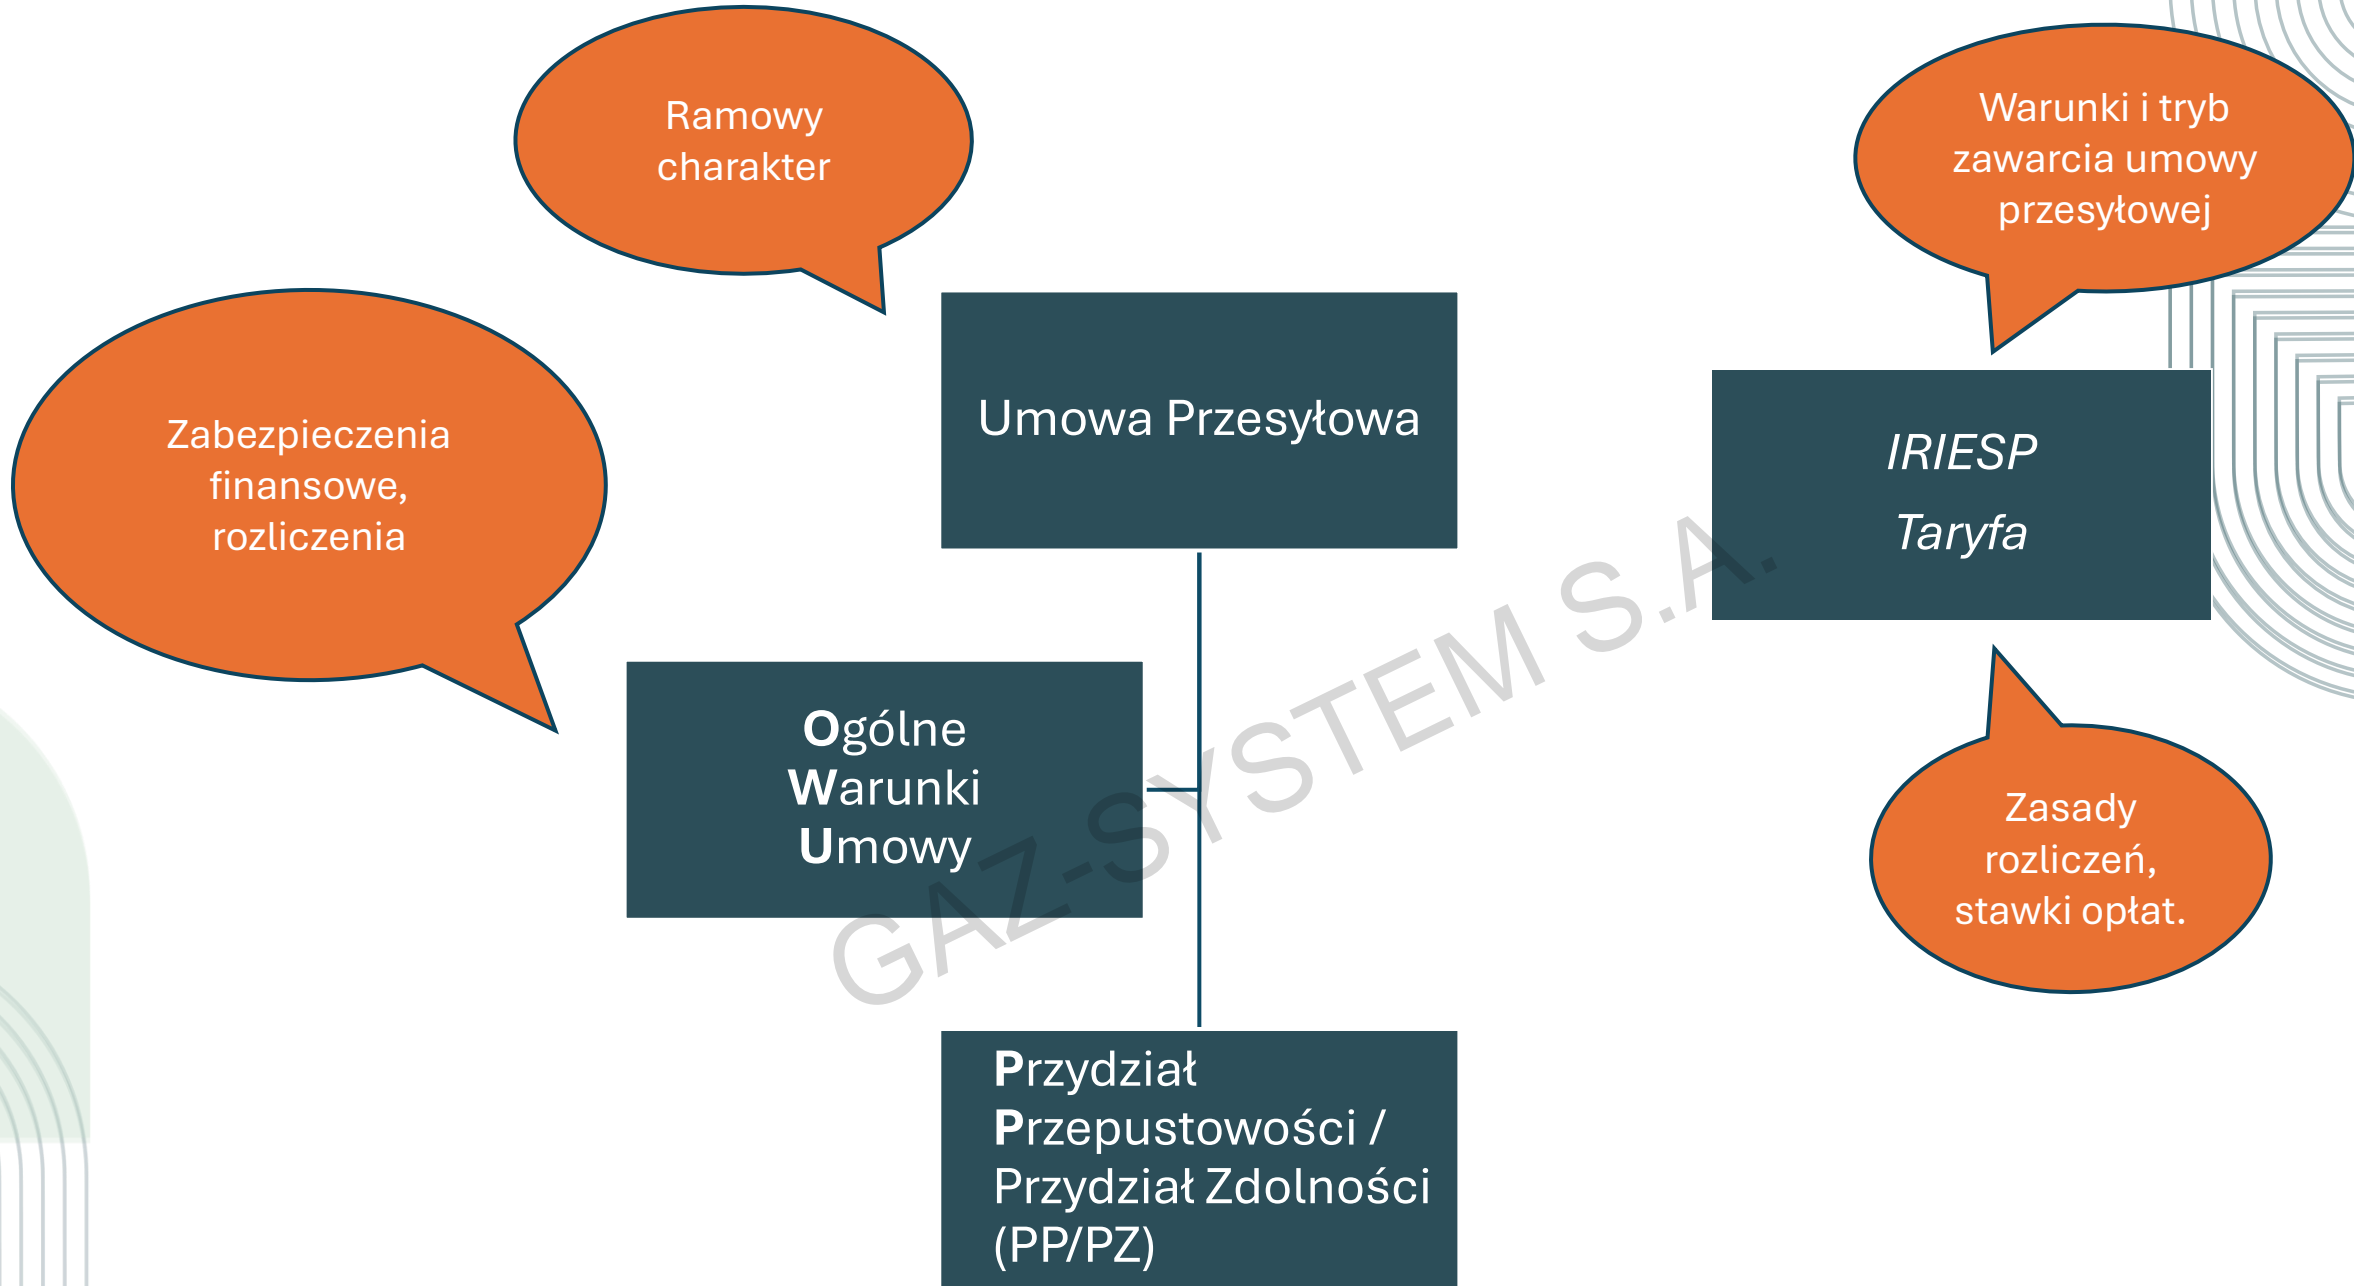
Ramowy charakter

Warunki i tryb zawarcia umowy przesyłowej

Zabezpieczenia finansowe, rozliczenia

Umowa Przesyłowa

IRIESP

Taryfa

Ogólne Warunki Umowy

Zasady rozliczeń, stawki opłat.

Przydział Przepustowości / Przydział Zdolności (PP/PZ)

GAZ-SYSTEM S.A.